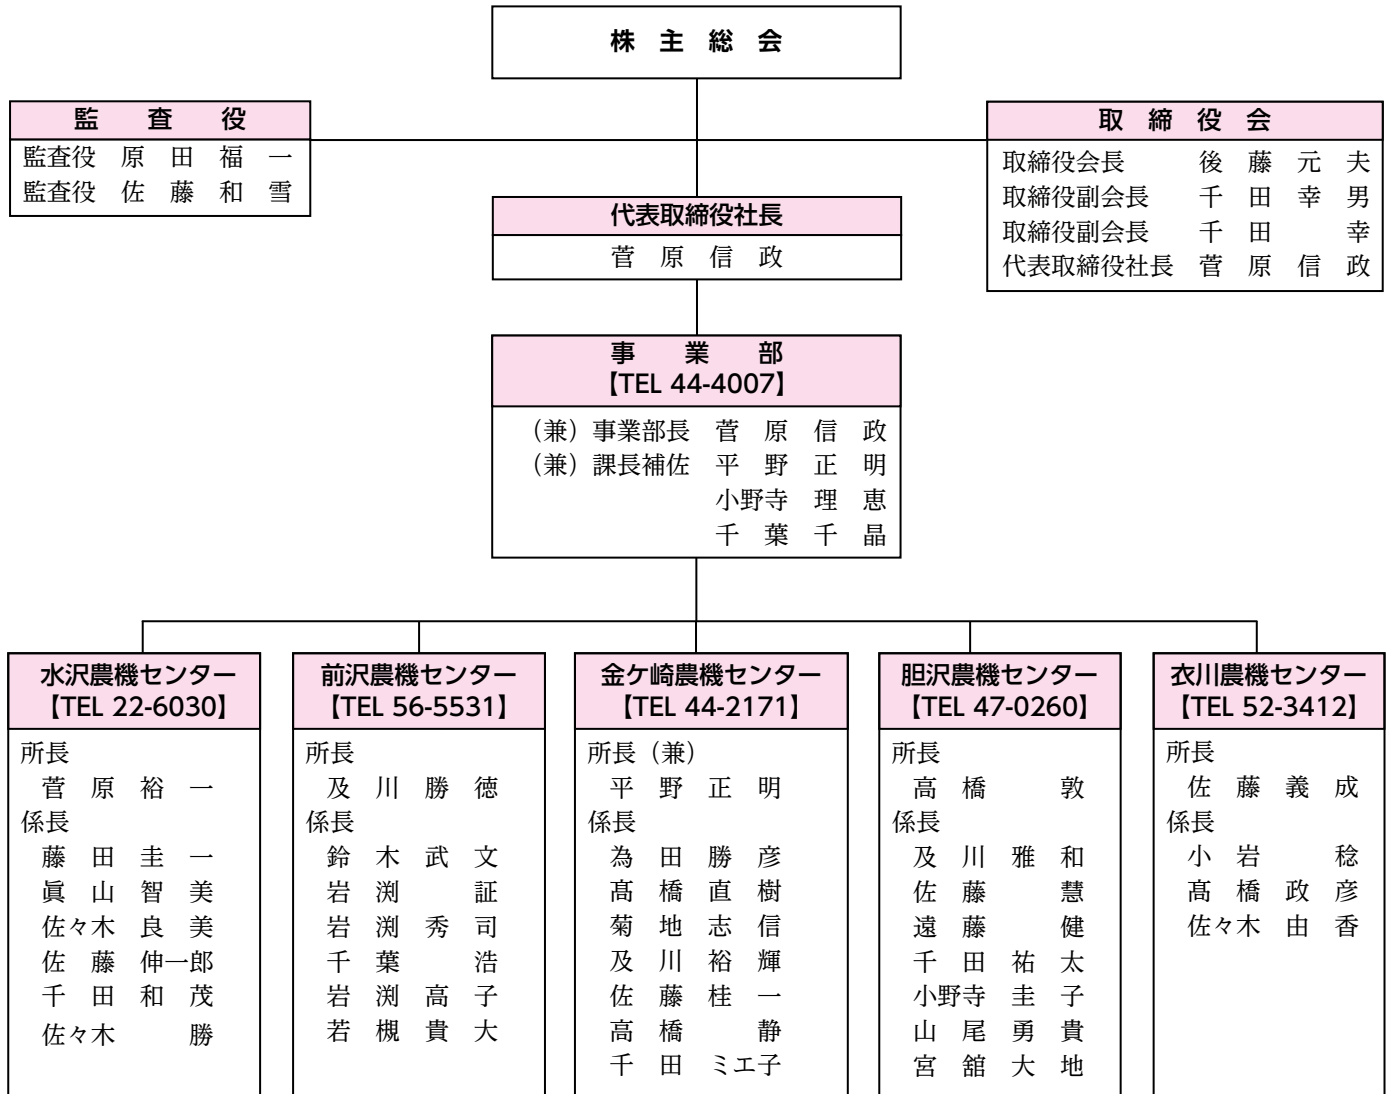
株主総会

監査役
監査役 原田福一
監査役 佐藤和雪

取締役会
取締役会長 後藤元夫
取締役副会長 千田幸男
取締役副会長 千田幸
代表取締役社長 菅原信政

代表取締役社長
菅原信政

事業部
【TEL 44-4007】
（兼）事業部長 菅原信政
（兼）課長補佐 平野正明
小野寺理恵
千葉千晶

水沢農機センター
【TEL 22-6030】
所長
菅原裕一
係長
藤田圭一
眞山智美
佐々木良美
佐藤伸一郎
千田和茂
佐々木勝

前沢農機センター
【TEL 56-5531】
所長
及川勝徳
係長
鈴木武文
岩渕証
岩渕秀司
千葉浩
岩渕高子
若槻貴大

金ケ崎農機センター
【TEL 44-2171】
所長（兼）
平野正明
係長
為田勝彦
髙橋直樹
菊地志信
及川裕輝
佐藤桂一
高橋静
千田ミエ子

胆沢農機センター
【TEL 47-0260】
所長
高橋敦
係長
及川雅和
佐藤慧
遠藤健
千田祐太
小野寺圭子
山尾勇貴
宮舘大地

衣川農機センター
【TEL 52-3412】
所長
佐藤義成
係長
小岩稔
髙橋政彦
佐々木由香